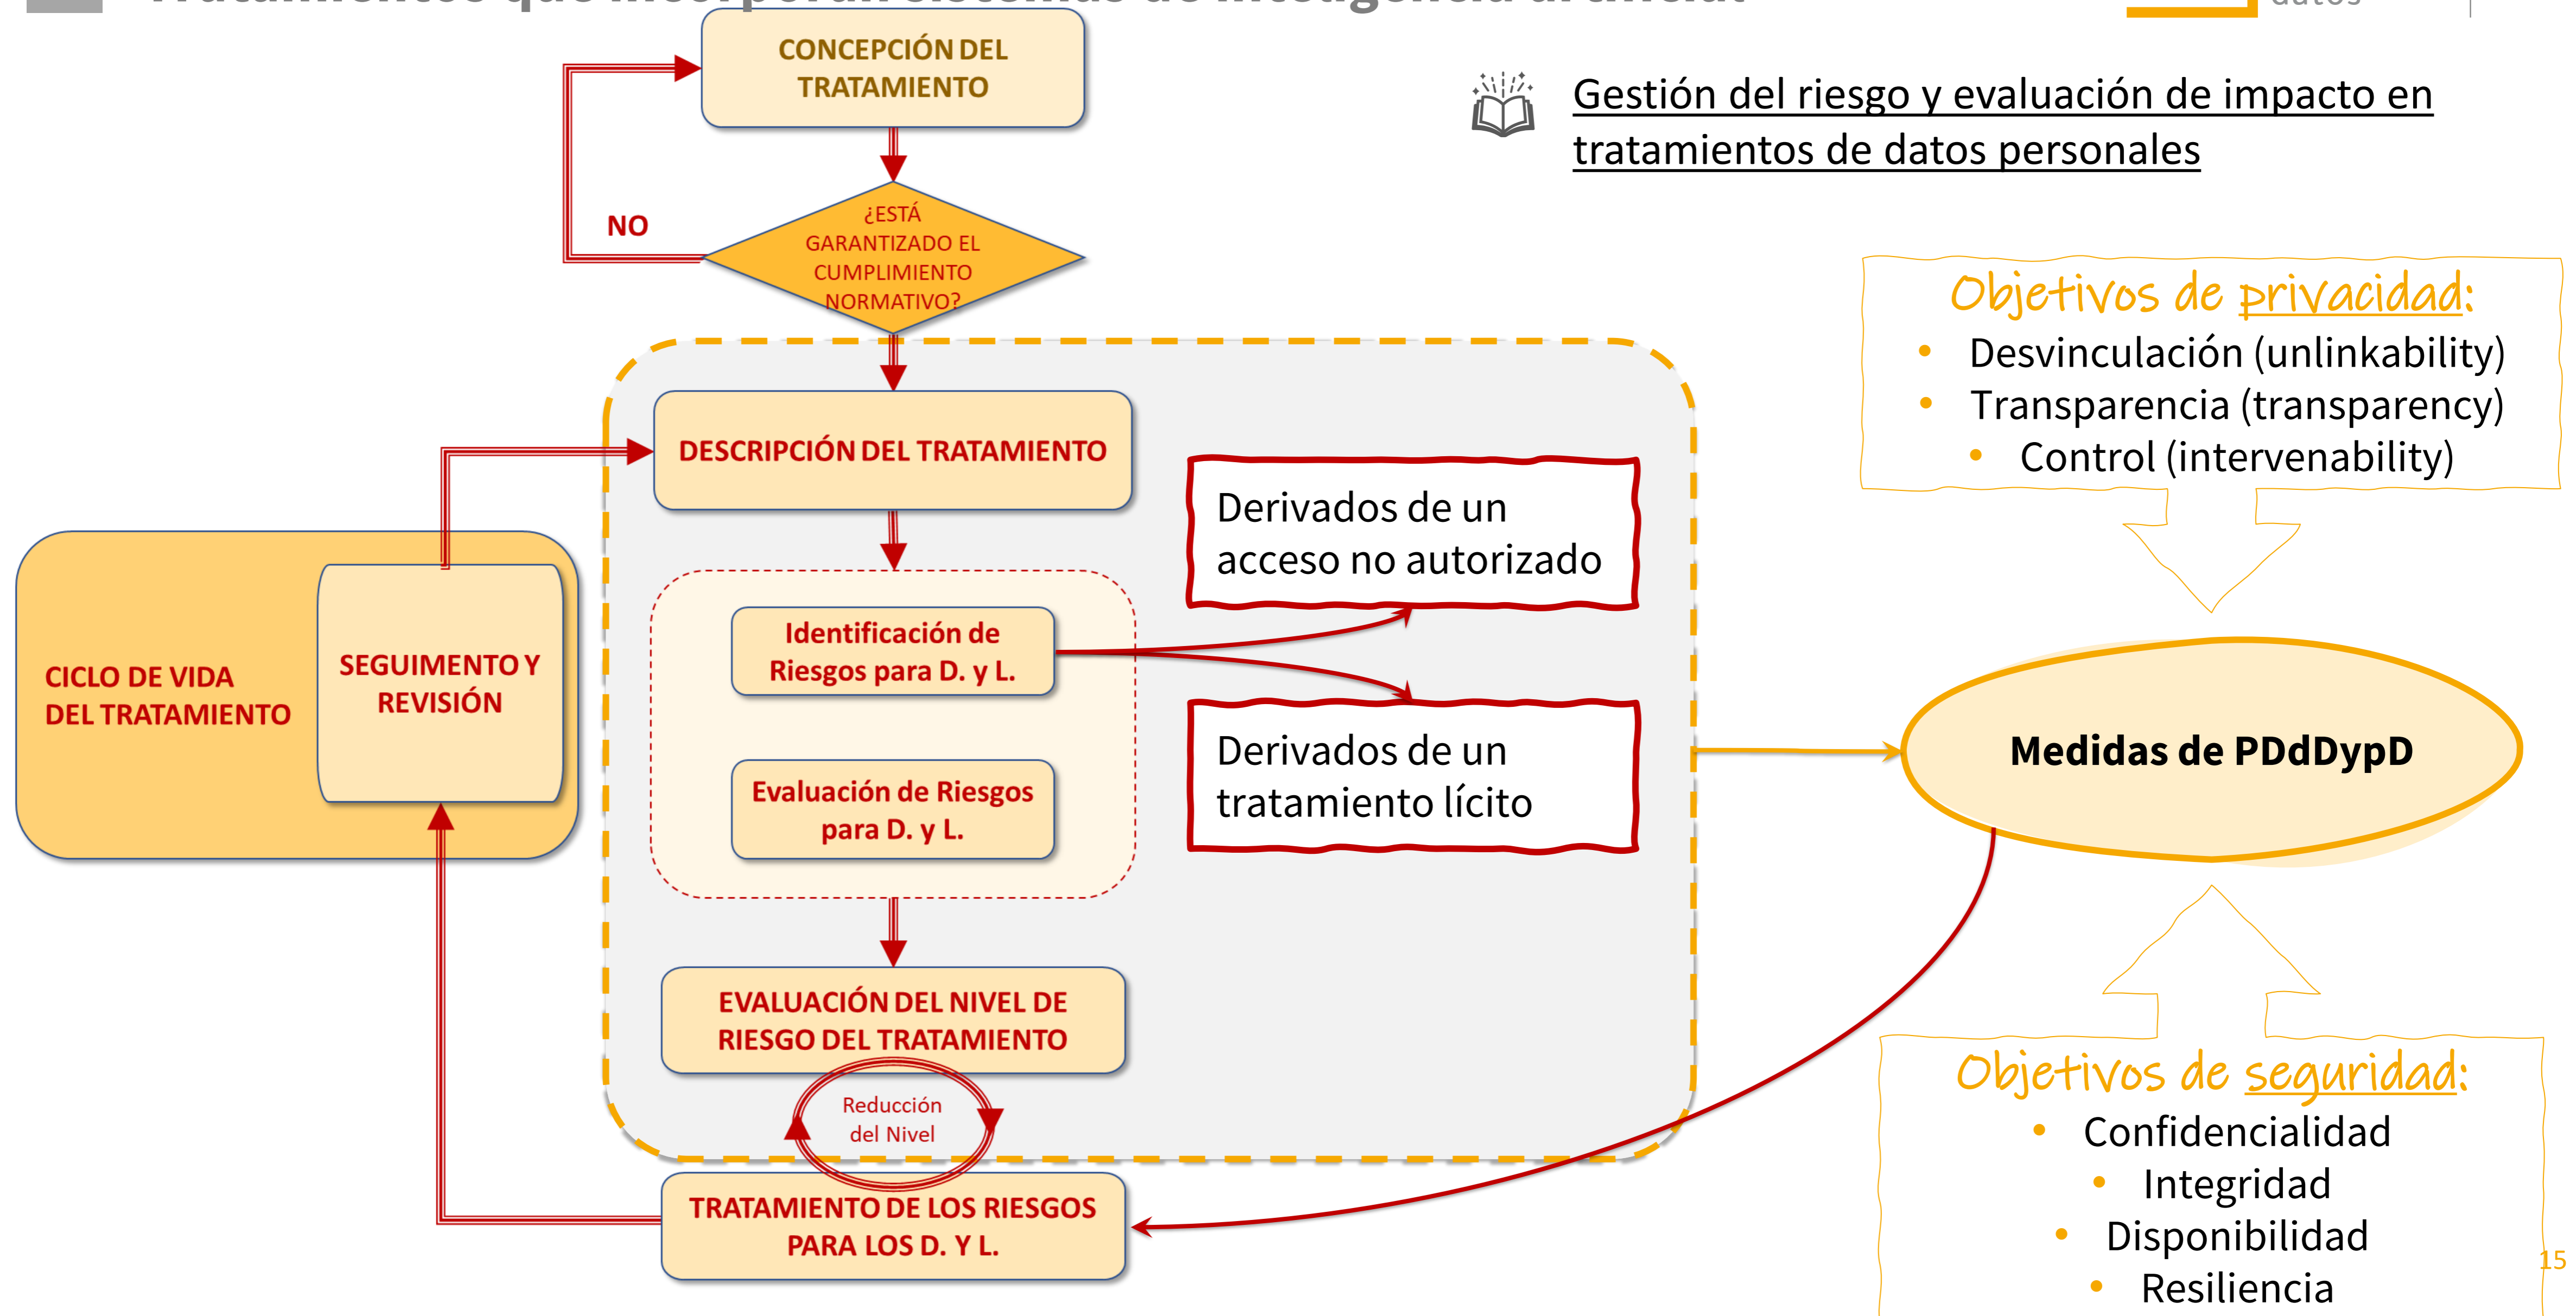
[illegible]

CONCEPCIÓN DEL TRATAMIENTO

NO

¿ESTÁ GARANTIZADO EL CUMPLIMIENTO NORMATIVO?

Gestión del riesgo y evaluación de impacto en tratamientos de datos personales

Objetivos de privacidad:
- Desvinculación (unlinkability)
- Transparencia (transparency)
- Control (intervenability)

DESCRIPCIÓN DEL TRATAMIENTO

Derivados de un acceso no autorizado

CICLO DE VIDA DEL TRATAMIENTO

SEGUIMIENTO Y REVISIÓN

Identificación de Riesgos para D. y L.

Derivados de un tratamiento lícito

Medidas de PDdDypD

Evaluación de Riesgos para D. y L.

EVALUACIÓN DEL NIVEL DE RIESGO DEL TRATAMIENTO

Reducción del Nivel

TRATAMIENTO DE LOS RIESGOS PARA LOS D. Y L.

Objetivos de seguridad:
- Confidencialidad
- Integridad
- Disponibilidad
- Resiliencia

15